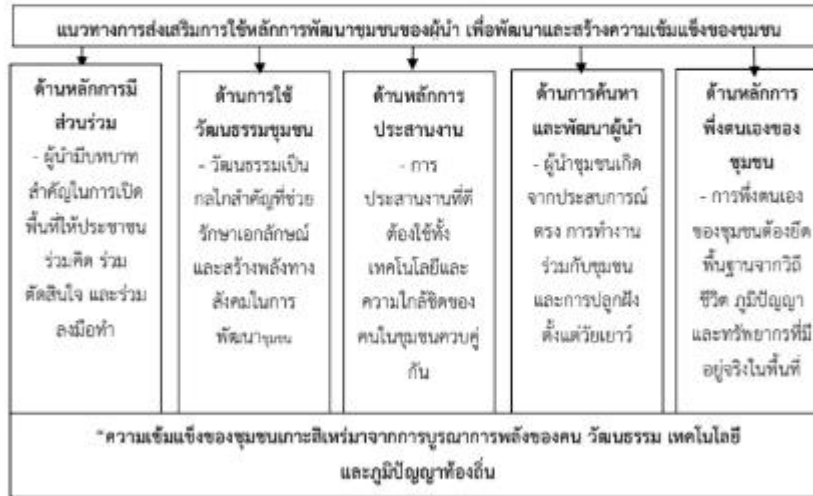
แนวทางการส่งเสริมการใช้หลักการพัฒนาชุมชนของผู้นำ เพื่อพัฒนาและสร้างความเข้มแข็งของชุมชน

ด้านหลักการมีส่วนร่วม
- ผู้นำมีบทบาทสำคัญในการเปิดพื้นที่ให้ประชาชนร่วมคิด ร่วมตัดสินใจ และร่วมลงมือทำ

ด้านการใช้วัฒนธรรมชุมชน
- วัฒนธรรมเป็นกลไกสำคัญที่ช่วยรักษาเอกลักษณ์และสร้างพลังทางสังคมในการพัฒนาชุมชน

ด้านหลักการประสานงาน
- การประสานงานที่ดีต้องใช้ทั้งเทคโนโลยีและความใกล้ชิดของคนในชุมชนควบคู่กัน

ด้านการค้นหาและพัฒนาผู้นำ
- ผู้นำชุมชนเกิดจากประสบการณ์ตรง การทำงานร่วมกับชุมชนและการปลูกฝังตั้งแต่วัยเยาว์

ด้านหลักการพึ่งตนเองของชุมชน
- การพึ่งตนเองของชุมชนต้องยึดพื้นฐานจากวิถีชีวิต ภูมิปัญญา และทรัพยากรที่มีอยู่จริงในพื้นที่

"ความเข้มแข็งของชุมชนเกาะสีเหร่มาจากการบูรณาการพลังของคน วัฒนธรรม เทคโนโลยี และภูมิปัญญาท้องถิ่น